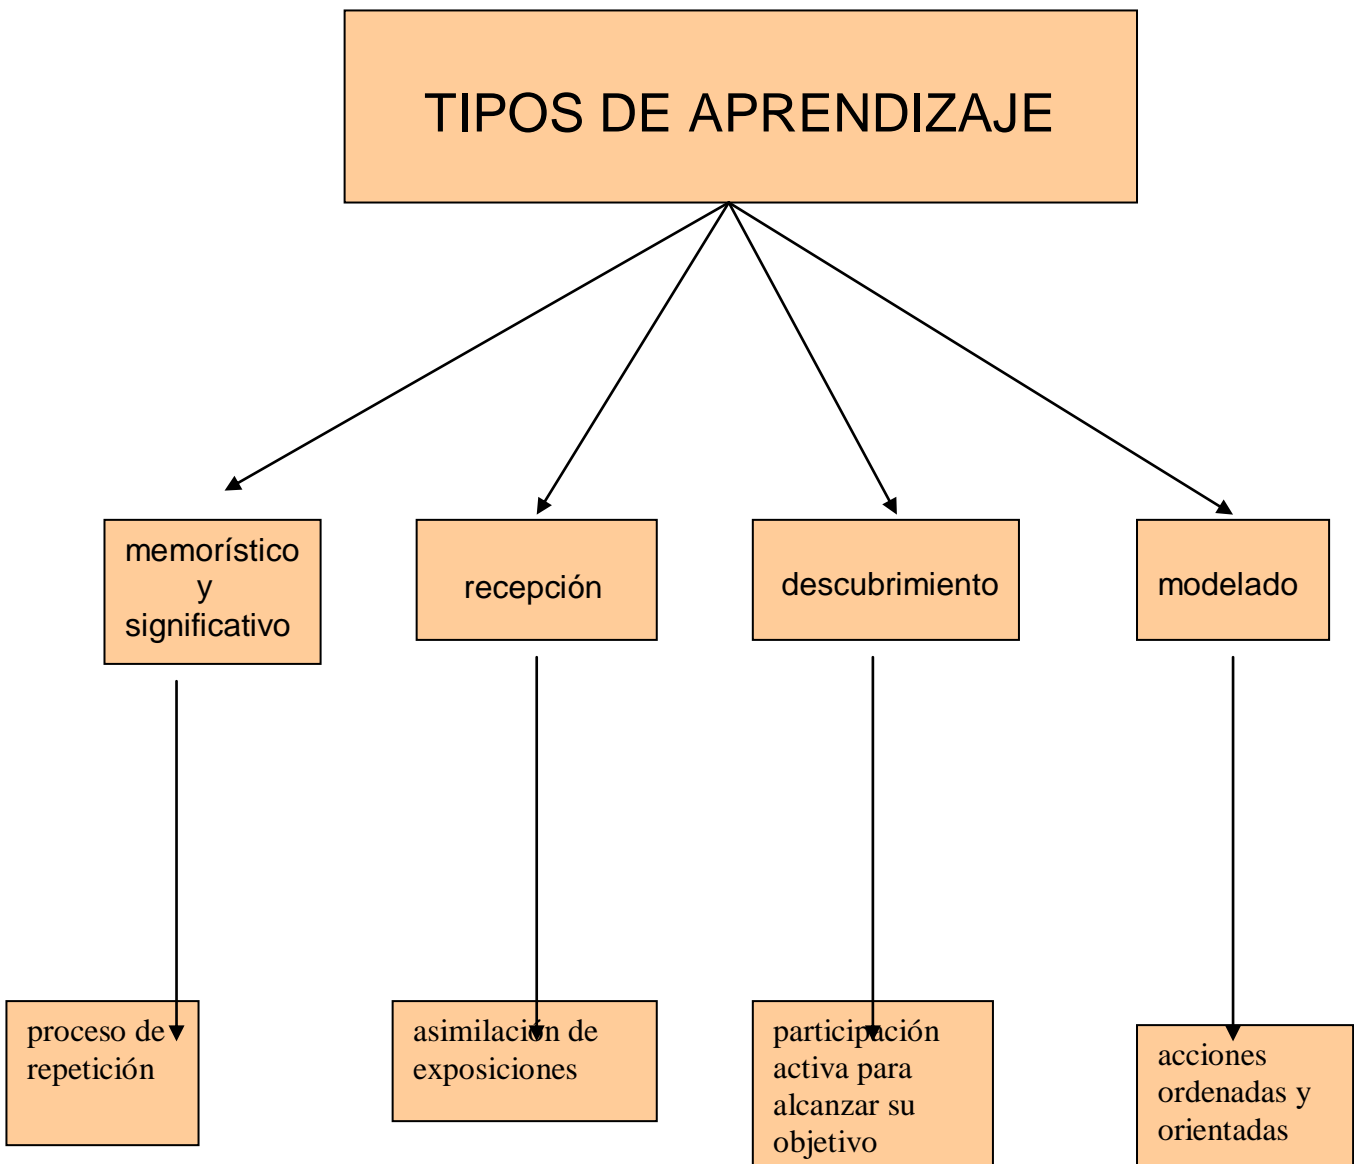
TIPOS DE APRENDIZAJE

memorístico y significativo

recepción

descubrimiento

modelado

proceso de repetición

asimilación de exposiciones

participación activa para alcanzar su objetivo

acciones ordenadas y orientadas